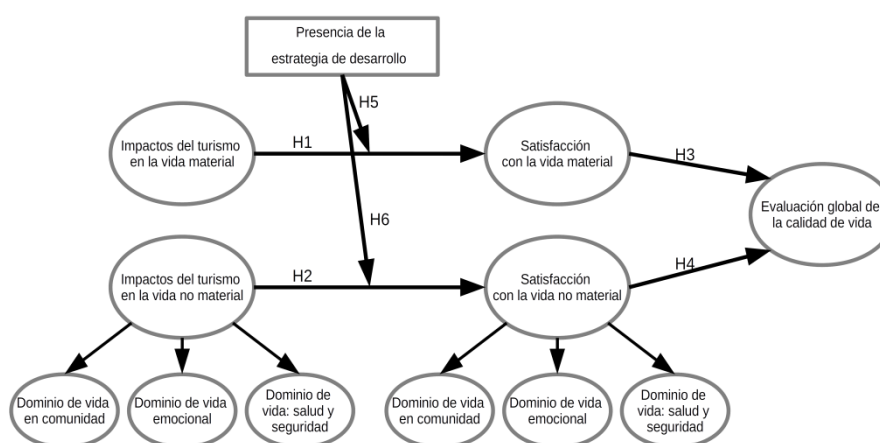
Presencia de la estrategia de desarrollo

H5

Impactos del turismo en la vida material

H1

Satisfacción con la vida material

H3

Evaluación global de la calidad de vida

H6

Impactos del turismo en la vida no material

H2

Satisfacción con la vida no material

H4

Dominio de vida en comunidad

Dominio de vida emocional

Dominio de vida: salud y seguridad

Dominio de vida en comunidad

Dominio de vida emocional

Dominio de vida: salud y seguridad